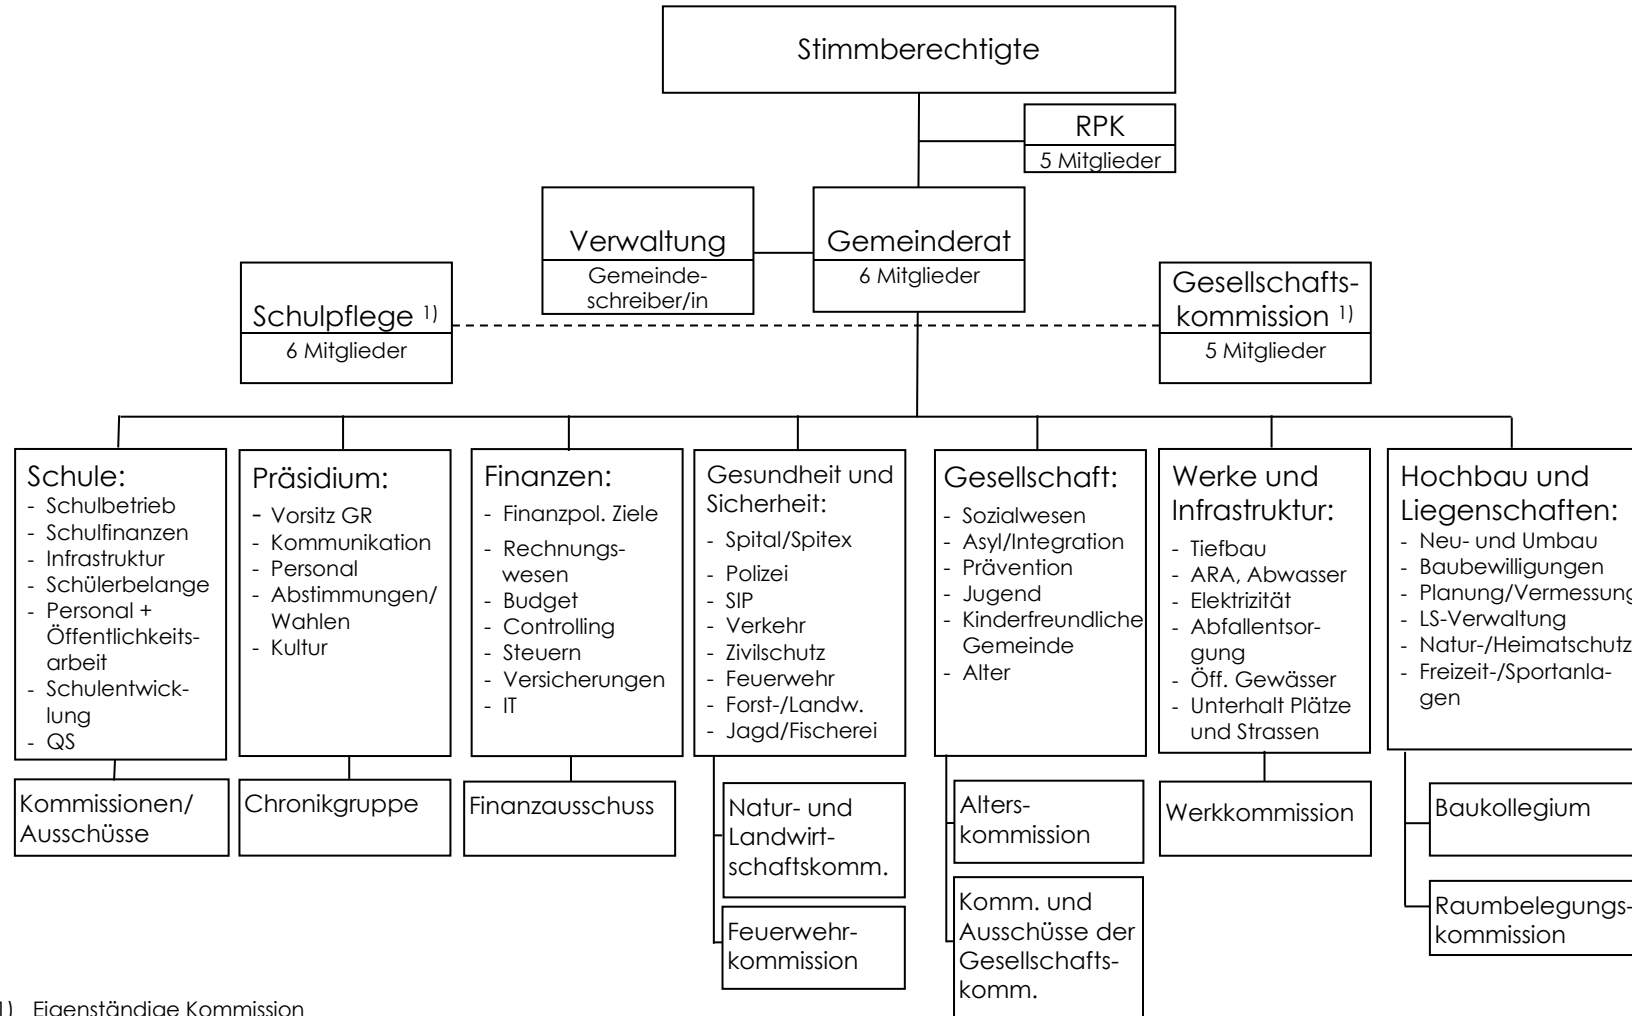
Stimmberechtigte

RPK
5 Mitglieder

Verwaltung
Gemeindeschreiber/in

Gemeinderat
6 Mitglieder

Schulpflege $^{1)}$
6 Mitglieder

Gesellschaftskommission $^{1)}$
5 Mitglieder

Schule:
- Schulbetrieb
- Schulfinanzen
- Infrastruktur
- Schülerbelange
- Personal + Öffentlichkeitsarbeit
- Schulentwicklung
- QS

Präsidium:
- Vorsitz GR
- Kommunikation
- Personal
- Abstimmungen/ Wahlen
- Kultur

Finanzen:
- Finanzpol. Ziele
- Rechnungswesen
- Budget
- Controlling
- Steuern
- Versicherungen
- IT

Gesundheit und Sicherheit:
- Spital/Spitex
- Polizei
- SIP
- Verkehr
- Zivilschutz
- Feuerwehr
- Forst-/Landw.
- Jagd/Fischerei

Gesellschaft:
- Sozialwesen
- Asyl/Integration
- Prävention
- Jugend
- Kinderfreundliche Gemeinde
- Alter

Werke und Infrastruktur:
- Tiefbau
- ARA, Abwasser
- Elektrizität
- Abfallentsorgung
- Öff. Gewässer
- Unterhalt Plätze und Strassen

Hochbau und Liegenschaften:
- Neu- und Umbau
- Baubewilligungen
- Planung/Vermessung
- LS-Verwaltung
- Natur-/Heimatschutz
- Freizeit-/Sportanlagen

Kommissionen/ Ausschüsse

Chronikgruppe

Finanzausschuss

Natur- und Landwirtschaftskomm.

Feuerwehrkommission

Alterskommission

Komm. und Ausschüsse der Gesellschaftskomm.

Werkkommission

Baukollegium

Raumbelegungskommission

1) Eigenständige Kommission